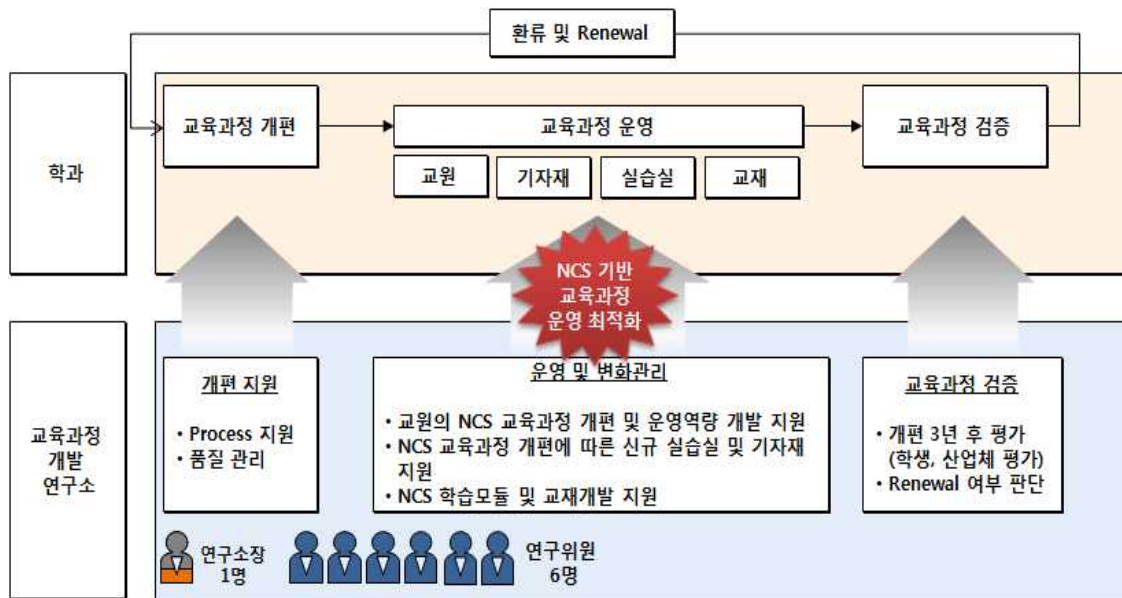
환류 및 Renewal

학과

교육과정 개편

교육과정 운영

교원 기자재 실습실 교재

교육과정 검증

NCS 기반 교육과정 운영 최적화

교육과정 개발 연구소

개편 지원

• Process 지원
• 품질 관리

운영 및 변화관리

• 교원의 NCS 교육과정 개편 및 운영역량 개발 지원
• NCS 교육과정 개편에 따른 신규 실습실 및 기자재 지원
• NCS 학습모듈 및 교재개발 지원

교육과정 검증

• 개편 3년 후 평가 (학생, 산업체 평가)
• Renewal 여부 판단

연구소장 1명

연구위원 6명